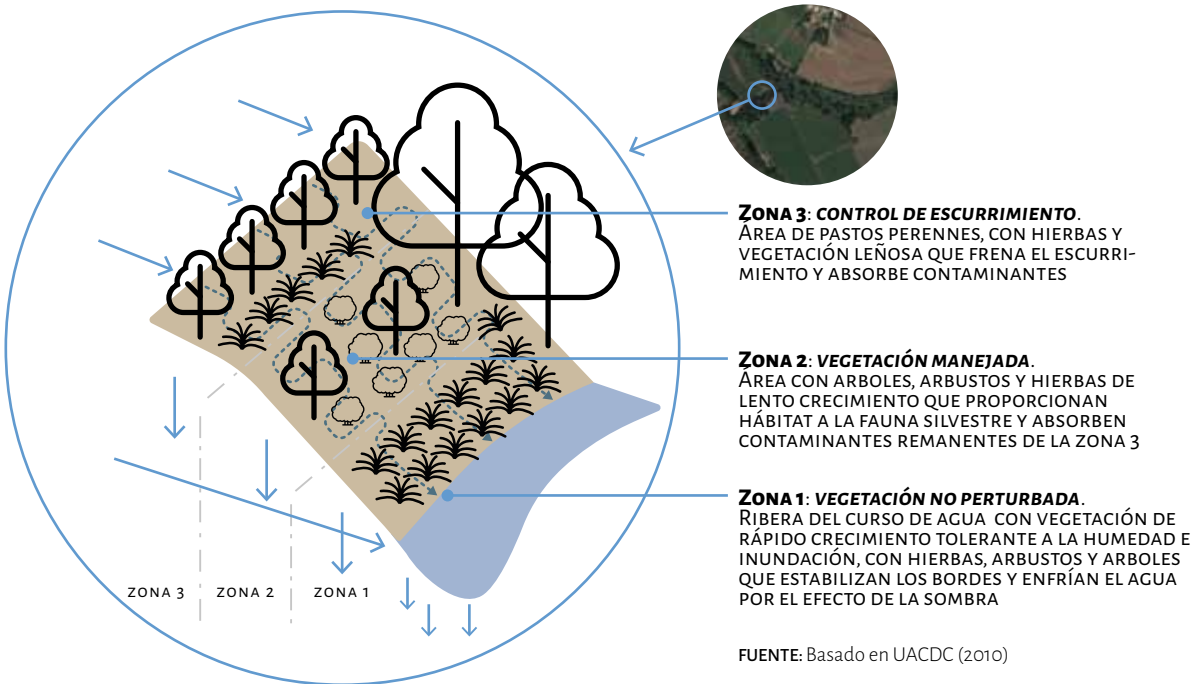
Zona 3: control de escurrimiento.
Área de pastos perennes, con hierbas y vegetación leñosa que frena el escurrimiento y absorbe contaminantes

Zona 2: vegetación manejada.
Área con arboles, arbustos y hierbas de lento crecimiento que proporcionan hábitat a la fauna silvestre y absorben contaminantes remanentes de la zona 3

Zona 1: vegetación no perturbada.
Ribera del curso de agua con vegetación de rápido crecimiento tolerante a la humedad e inundación, con hierbas, arbustos y arboles que estabilizan los bordes y enfrían el agua por el efecto de la sombra

zona 3 zona 2 zona 1

FUENTE: Basado en UACDC (2010)